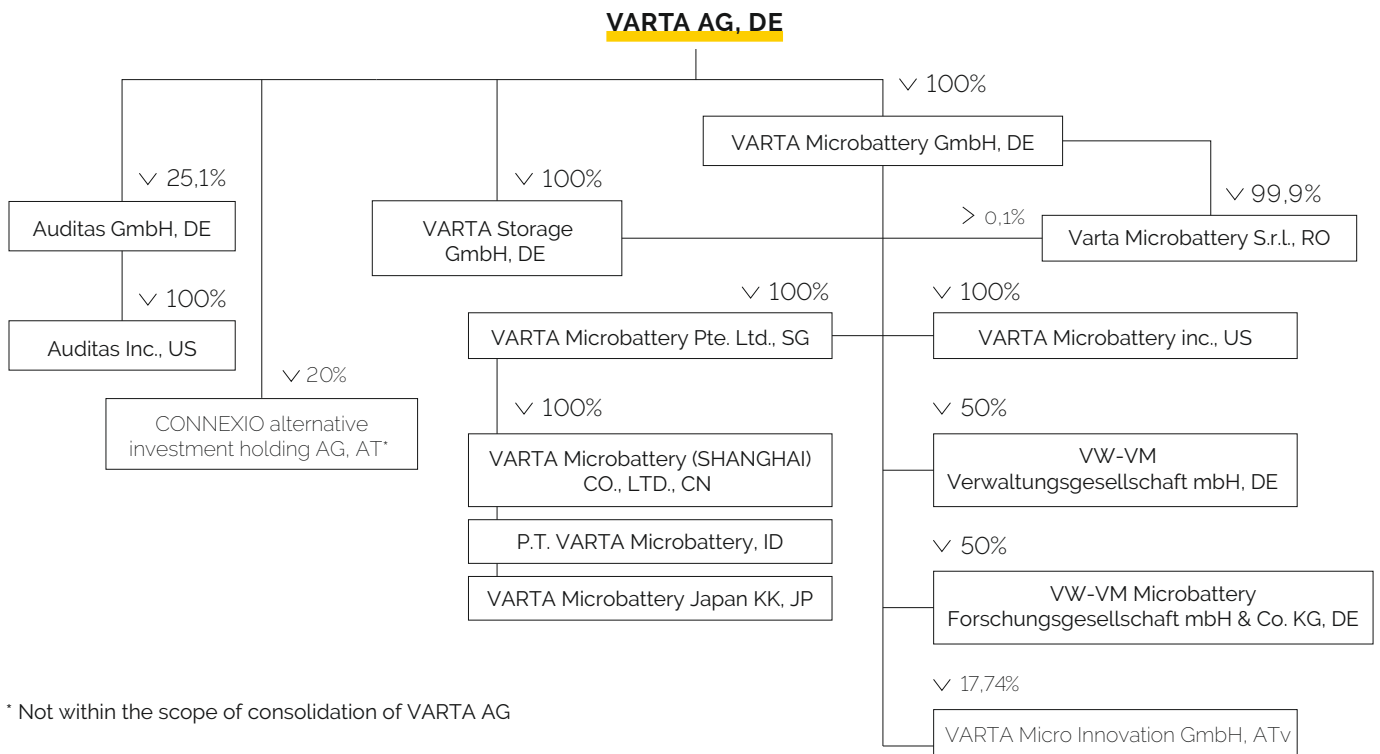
VARTA AG, DE

∨ 100%

VARTA Microbattery GmbH, DE

∨ 25,1%

Auditas GmbH, DE

∨ 100%

Auditas Inc., US

∨ 20%

CONNEXIO alternative investment holding AG, AT*

∨ 100%

VARTA Storage GmbH, DE

> 0,1%

∨ 99,9%

Varta Microbattery S.r.l., RO

∨ 100%

VARTA Microbattery Pte. Ltd., SG

∨ 100%

VARTA Microbattery inc., US

∨ 100%

VARTA Microbattery (SHANGHAI) CO., LTD., CN

P.T. VARTA Microbattery, ID

VARTA Microbattery Japan KK, JP

∨ 50%

VW-VM Verwaltungsgesellschaft mbH, DE

∨ 50%

VW-VM Microbattery Forschungsgesellschaft mbH & Co. KG, DE

∨ 17,74%

VARTA Micro Innovation GmbH, ATv

* Not within the scope of consolidation of VARTA AG